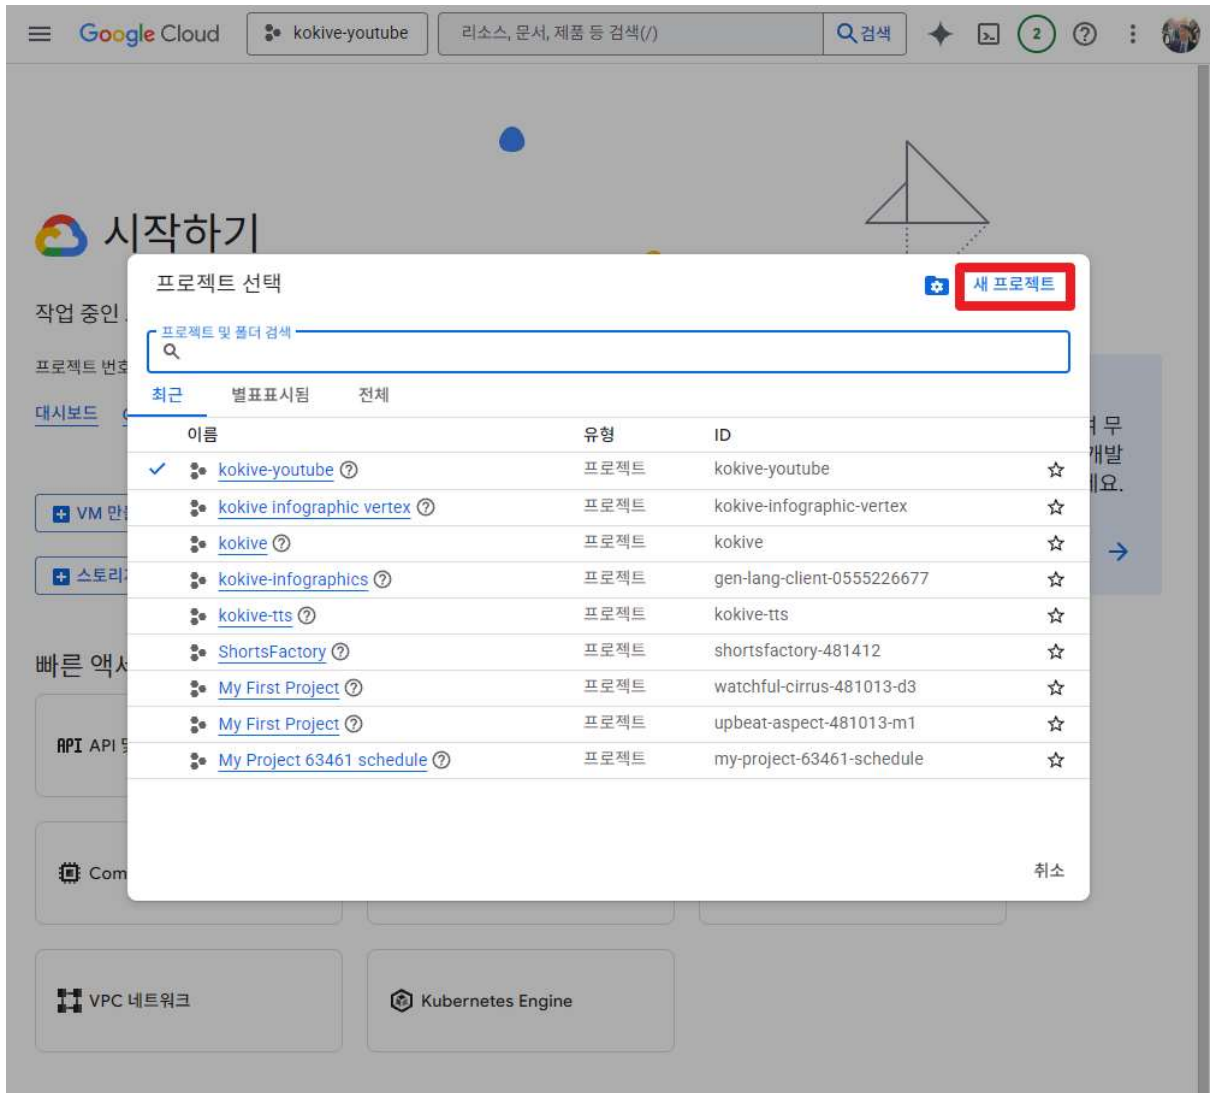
Google Cloud kokive-youtube 리소스, 문서, 제품 등 검색(/) 검색 2

시작하기

작업 중인

프로젝트 번호

대시보드

VM 만

스토리

빠른 액서

API API

Com

VPC 네트워크

Kubernetes Engine

무 개발 요.

프로젝트 선택

새 프로젝트

프로젝트 및 폴더 검색

최근 별표표시됨 전체

| 이름 | 유형 | ID | |
|---|---|---|---|
| kokive-youtube | 프로젝트 | kokive-youtube | ☆ |
| kokive infographic vertex | 프로젝트 | kokive-infographic-vertex | ☆ |
| kokive | 프로젝트 | kokive | ☆ |
| kokive-infographics | 프로젝트 | gen-lang-client-0555226677 | ☆ |
| kokive-tts | 프로젝트 | kokive-tts | ☆ |
| ShortsFactory | 프로젝트 | shortsfactory-481412 | ☆ |
| My First Project | 프로젝트 | watchful-cirrus-481013-d3 | ☆ |
| My First Project | 프로젝트 | upbeat-aspect-481013-m1 | ☆ |
| My Project 63461 schedule | 프로젝트 | my-project-63461-schedule | ☆ |

취소